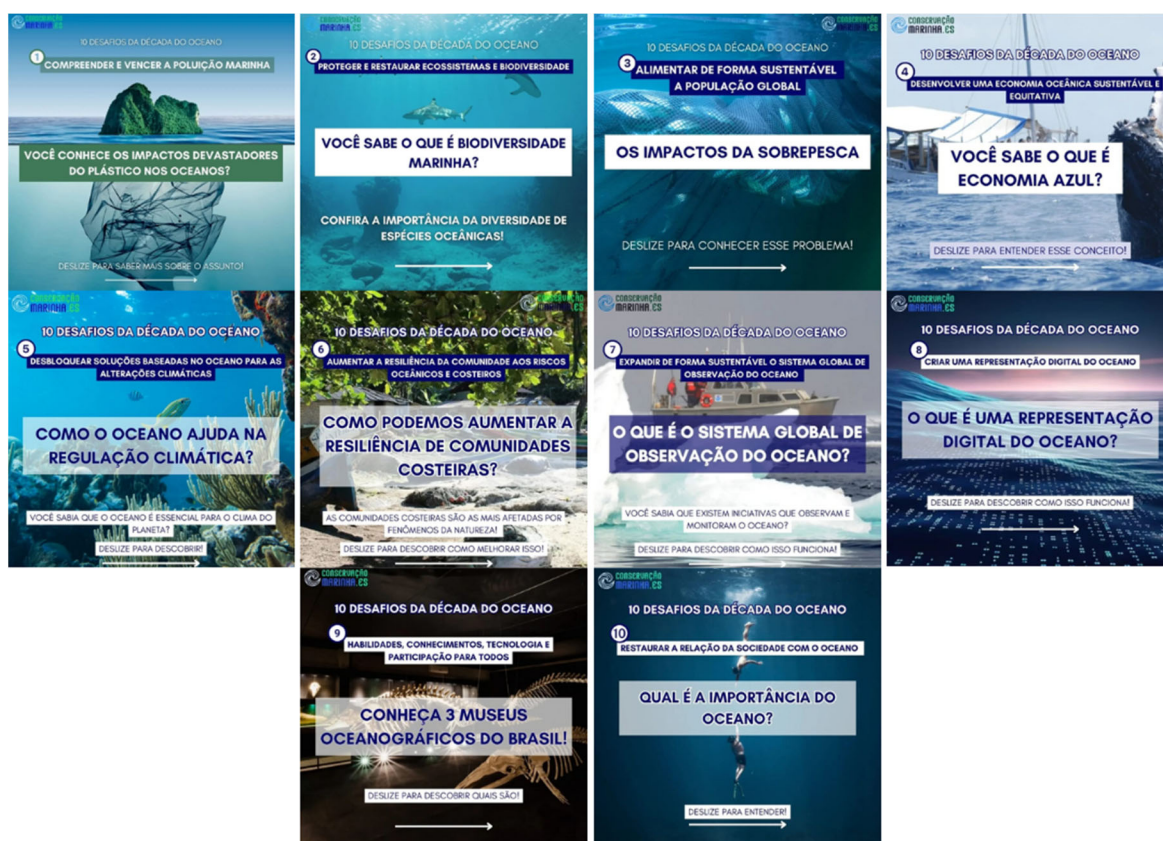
CONSERVAÇÃO MARINHA.CS
10 DESAFIOS DA DÉCADA DO OCEANO
1
COMPREENDER E VENCER A POLUIÇÃO MARINHA
VOCÊ CONHECE OS IMPACTOS DEVASTADORES DO PLÁSTICO NOS OCEANOS?
DESLIZE PARA SABER MAIS SOBRE O ASSUNTO!

CONSERVAÇÃO MARINHA.CS
10 DESAFIOS DA DÉCADA DO OCEANO
2
PROTEGER E RESTAURAR ECOSSISTEMAS E BIODIVERSIDADE
VOCÊ SABE O QUE É BIODIVERSIDADE MARINHA?
CONFIRA A IMPORTÂNCIA DA DIVERSIDADE DE ESPÉCIES OCEÂNICAS!

CONSERVAÇÃO MARINHA.CS
10 DESAFIOS DA DÉCADA DO OCEANO
3
ALIMENTAR DE FORMA SUSTENTÁVEL A POPULAÇÃO GLOBAL
OS IMPACTOS DA SOBREPESCA
DESLIZE PARA CONHECER ESSE PROBLEMA!

CONSERVAÇÃO MARINHA.CS
10 DESAFIOS DA DÉCADA DO OCEANO
4
DESENVOLVER UMA ECONOMIA OCEÂNICA SUSTENTÁVEL E EQUITATIVA
VOCÊ SABE O QUE É ECONOMIA AZUL?
DESLIZE PARA ENTENDER ESSE CONCEITO!

CONSERVAÇÃO MARINHA.CS
10 DESAFIOS DA DÉCADA DO OCEANO
5
DESBLOQUEAR SOLUÇÕES BASEADAS NO OCEANO PARA AS ALTERAÇÕES CLIMÁTICAS
COMO O OCEANO AJUDA NA REGULAÇÃO CLIMÁTICA?
VOCÊ SABIA QUE O OCEANO É ESSENCIAL PARA O CLIMA DO PLANETA?
DESLIZE PARA DESCOBRIR!

CONSERVAÇÃO MARINHA.CS
10 DESAFIOS DA DÉCADA DO OCEANO
6
AUMENTAR A RESILIÊNCIA DA COMUNIDADE AOS RISCOS OCEÂNICOS E COSTEIROS
COMO PODEMOS AUMENTAR A RESILIÊNCIA DE COMUNIDADES COSTEIRAS?
AS COMUNIDADES COSTEIRAS SÃO AS MAIS AFETADAS POR FENÔMENOS DA NATUREZA!
DESLIZE PARA DESCOBRIR COMO MELHORAR ISSO!

CONSERVAÇÃO MARINHA.CS
10 DESAFIOS DA DÉCADA DO OCEANO
7
EXPANDIR DE FORMA SUSTENTÁVEL O SISTEMA GLOBAL DE OBSERVAÇÃO DO OCEANO
O QUE É O SISTEMA GLOBAL DE OBSERVAÇÃO DO OCEANO?
VOCÊ SABIA QUE EXISTEM INICIATIVAS QUE OBSERVAM E MONITORAM O OCEANO?
DESLIZE PARA DESCOBRIR COMO ISSO FUNCIONA!

CONSERVAÇÃO MARINHA.CS
10 DESAFIOS DA DÉCADA DO OCEANO
8
CRIAR UMA REPRESENTAÇÃO DIGITAL DO OCEANO
O QUE É UMA REPRESENTAÇÃO DIGITAL DO OCEANO?
DESLIZE PARA DESCOBRIR COMO ISSO FUNCIONA!

CONSERVAÇÃO MARINHA.CS
10 DESAFIOS DA DÉCADA DO OCEANO
9
HABILIDADES, CONHECIMENTOS, TECNOLOGIA E PARTICIPAÇÃO PARA TODOS
CONHEÇA 3 MUSEUS OCEANOGRÁFICOS DO BRASIL!
DESLIZE PARA DESCOBRIR QUAIS SÃO!

10 DESAFIOS DA DÉCADA DO OCEANO
10
RESTAURAR A RELAÇÃO DA SOCIEDADE COM O OCEANO
QUAL É A IMPORTÂNCIA DO OCEANO?
DESLIZE PARA ENTENDER!